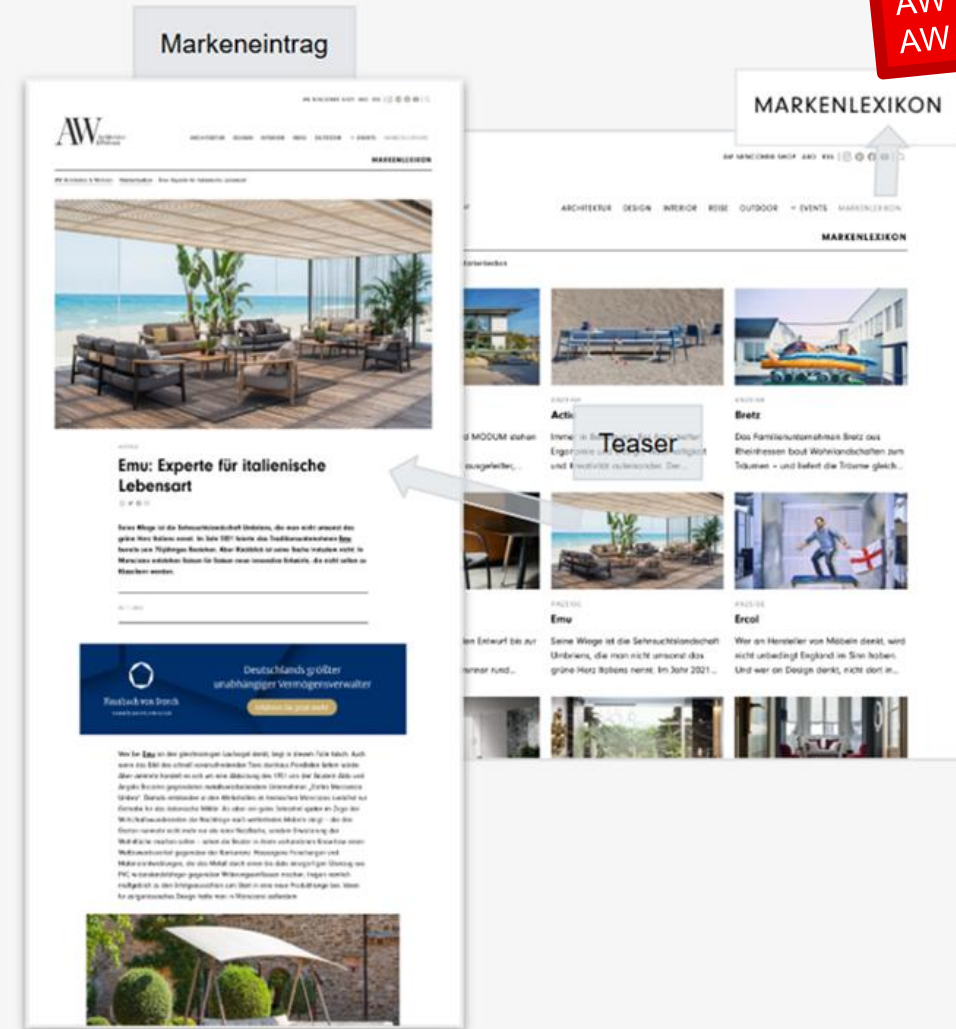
Markeneintrag

AW
AW

MARKENLEXIKON

AW

ARCHITEKTUR DESIGN INTERIOR REISE OUTDOOR EVENTS MARKENLEXIKON

MARKENLEXIKON

Emu: Experte für italienische Lebensart

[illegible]

Deutschlands größter unabhängiger Vermögensverwalter

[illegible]

AW NEWCOMER SHOP AWO RSS

ARCHITEKTUR DESIGN INTERIOR REISE OUTDOOR EVENTS MARKENLEXIKON

MARKENLEXIKON

Acti

Teaser

Bretz

Das Familienunternehmen Bretz aus Rheinhessen baut Wohnlandschaften zum Träumen – und liefert die Träume gleich...

d MODUM stehen

ANZEIGE

Emu

Seine Wiege ist die Sehnsuchtslandschaft Umbriens, die man nicht umsonst das grüne Herz Italiens nennt. Im Jahr 2021...

ANZEIGE

Ercol

Wer an Hersteller von Möbeln denkt, wird nicht unbedingt England im Sinn haben. Und wer an Design denkt, nicht dort in...

en Entwurf bis zur

renner rund...